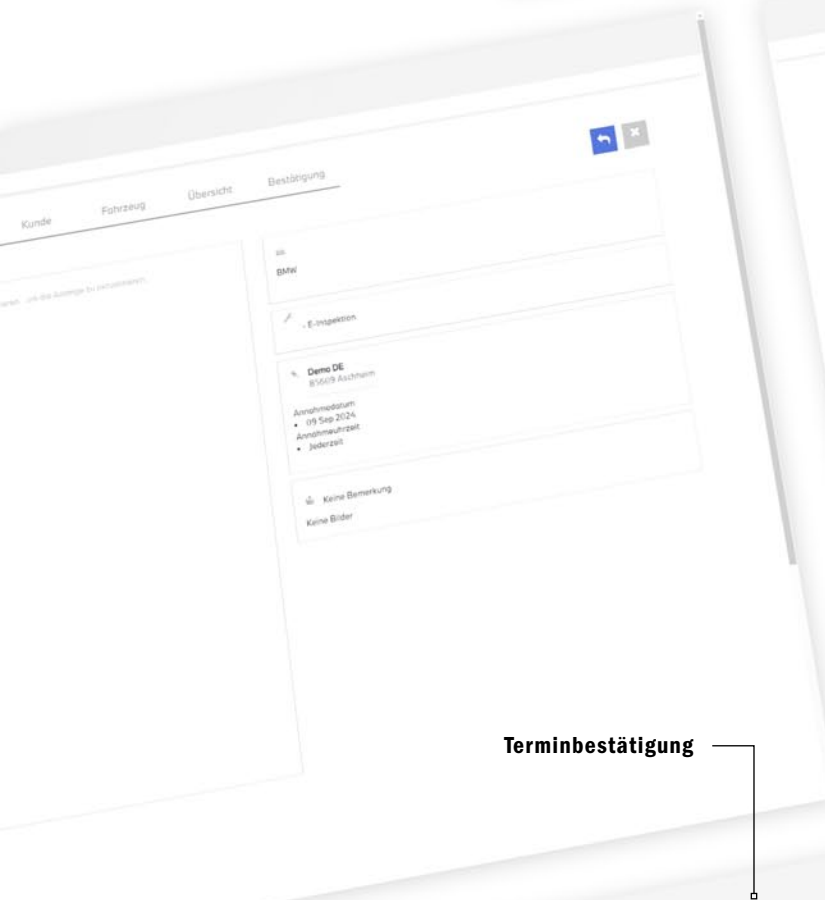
Kunde

Fahrzeug

Übersicht

Bestätigung

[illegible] um die Anfrage zu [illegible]

BMW

- E-Inspektion

Demo DE
85609 Aschheim

Annahmedatum
• 09 Sep 2024
Annahmeuhrzeit
• Jederzeit

Keine Bemerkung

Keine Bilder

Terminbestätigung